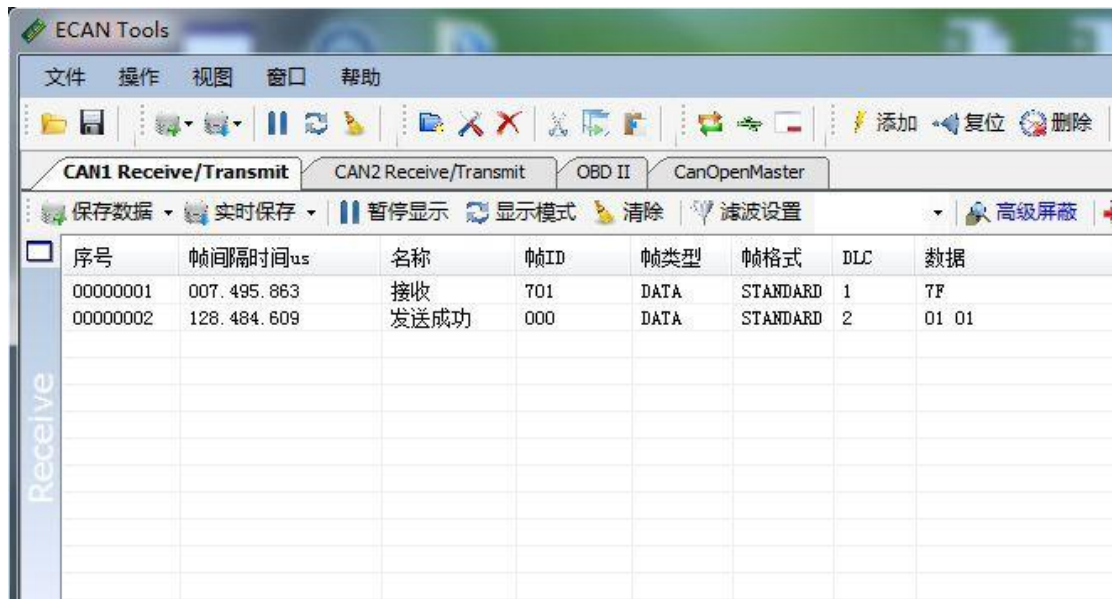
ECAN Tools

文件 操作 视图 窗口 帮助

添加 复位 删除

CAN1 Receive/Transmit | CAN2 Receive/Transmit | OBD II | CanOpenMaster

保存数据 ▾ 实时保存 ▾ 暂停显示 显示模式 清除 滤波设置 ▾ 高级屏蔽

| 序号 | 帧间隔时间us | 名称 | 帧ID | 帧类型 | 帧格式 | DLC | 数据 |
|---|---|---|---|---|---|---|---|
| 00000001 | 007.495.863 | 接收 | 701 | DATA | STANDARD | 1 | 7F |
| 00000002 | 128.484.609 | 发送成功 | 000 | DATA | STANDARD | 2 | 01 01 |

Receive